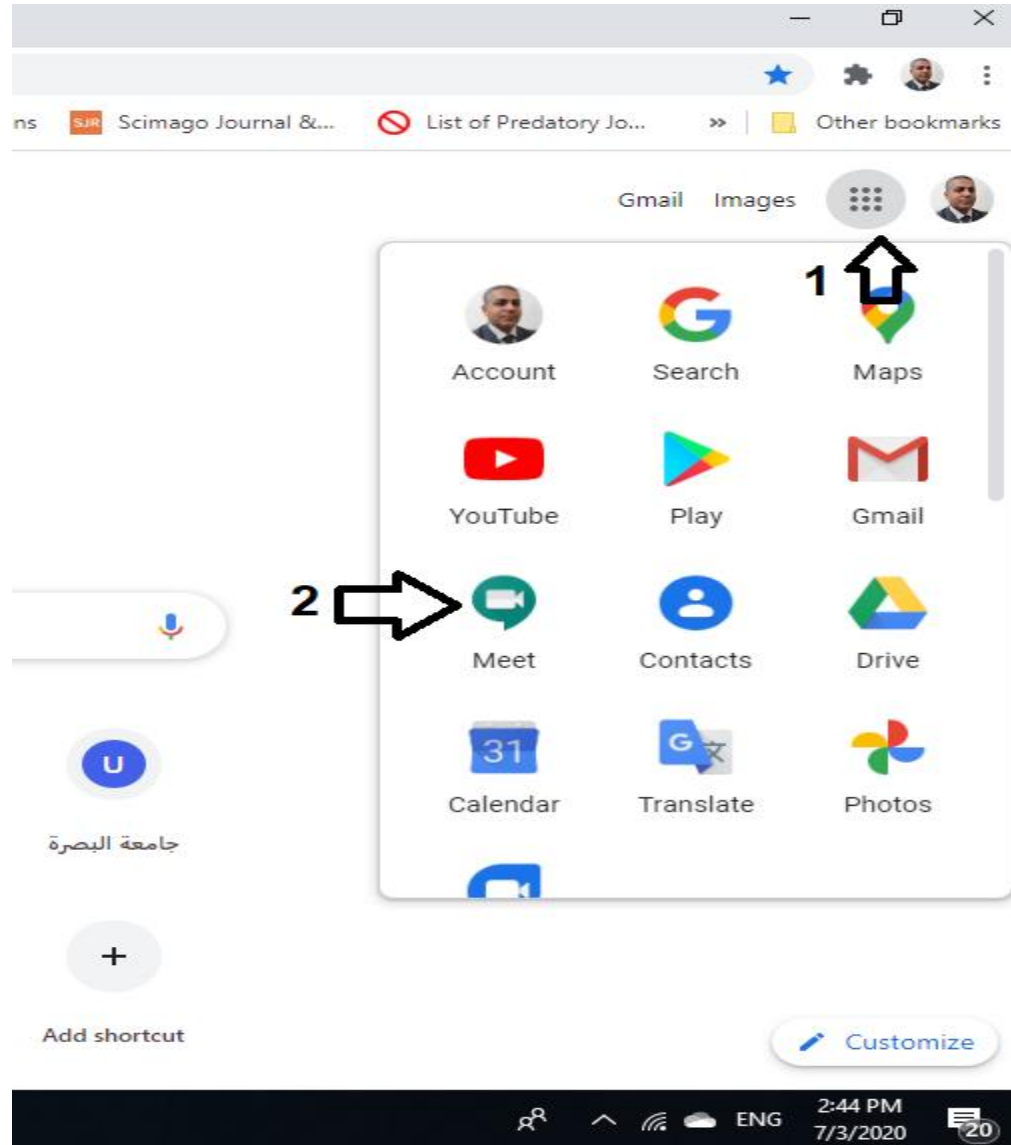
ns SJR Scimago Journal &... List of Predatory Jo... » Other bookmarks

Gmail Images

1

Account Search Maps

YouTube Play Gmail

2

Meet Contacts Drive

31
Calendar Translate Photos

U
جامعة البصرة

+
Add shortcut

Customize

ENG 2:44 PM 7/3/2020 20